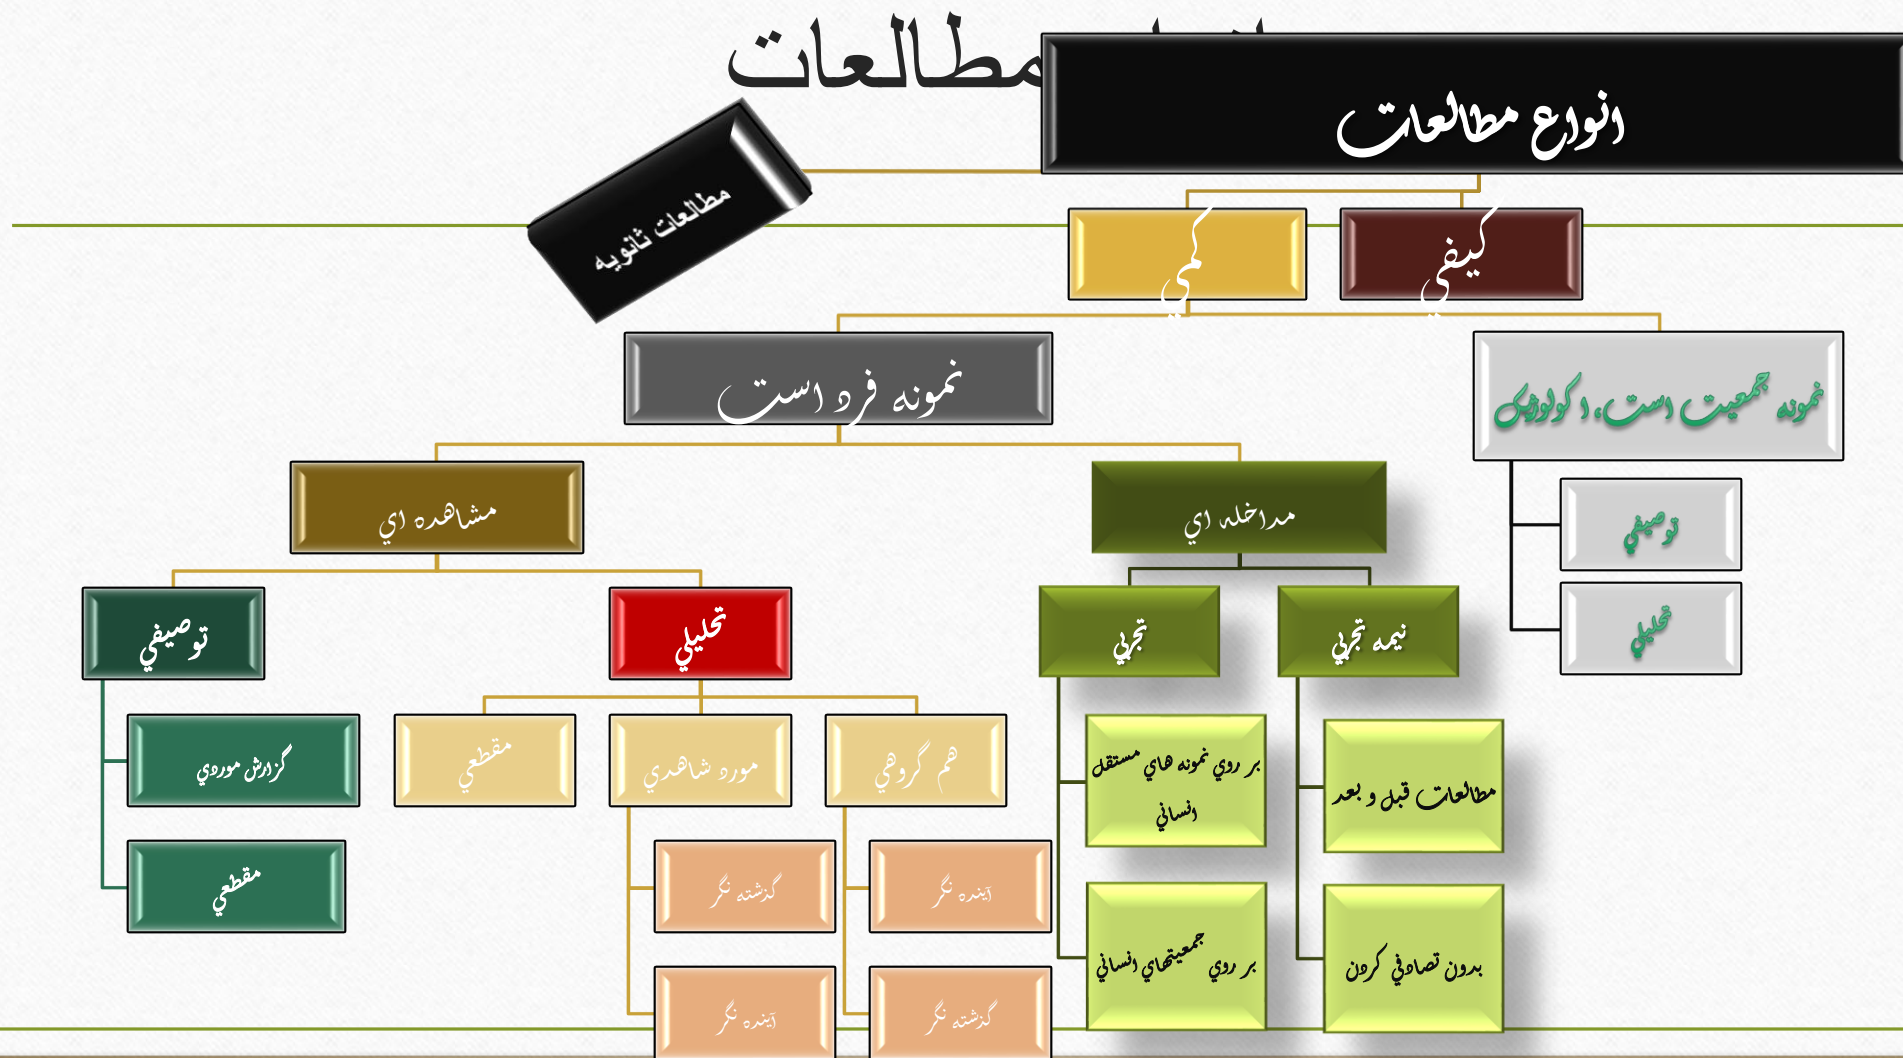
مطالعات

انواع مطالعات

مطالعات ثانويه

كمي

كيفي

نمونه فرد است

نمونه جمعيت است، اكولوژيك

توصيفي

تحليلي

مشاهده اي

مداخله اي

توصيفي

تحليلي

تجربي

نيمه تجربي

گزارش موردي

مقطعي

مقطعي

مورد شاهدي

هم گروهي

بر روي نمونه هاي مستقل انساني

مطالعات قبل و بعد

گذشته نگر

آينده نگر

بر روي جمعيتهاي انساني

بدون تصادفي كردن

آينده نگر

گذشته نگر